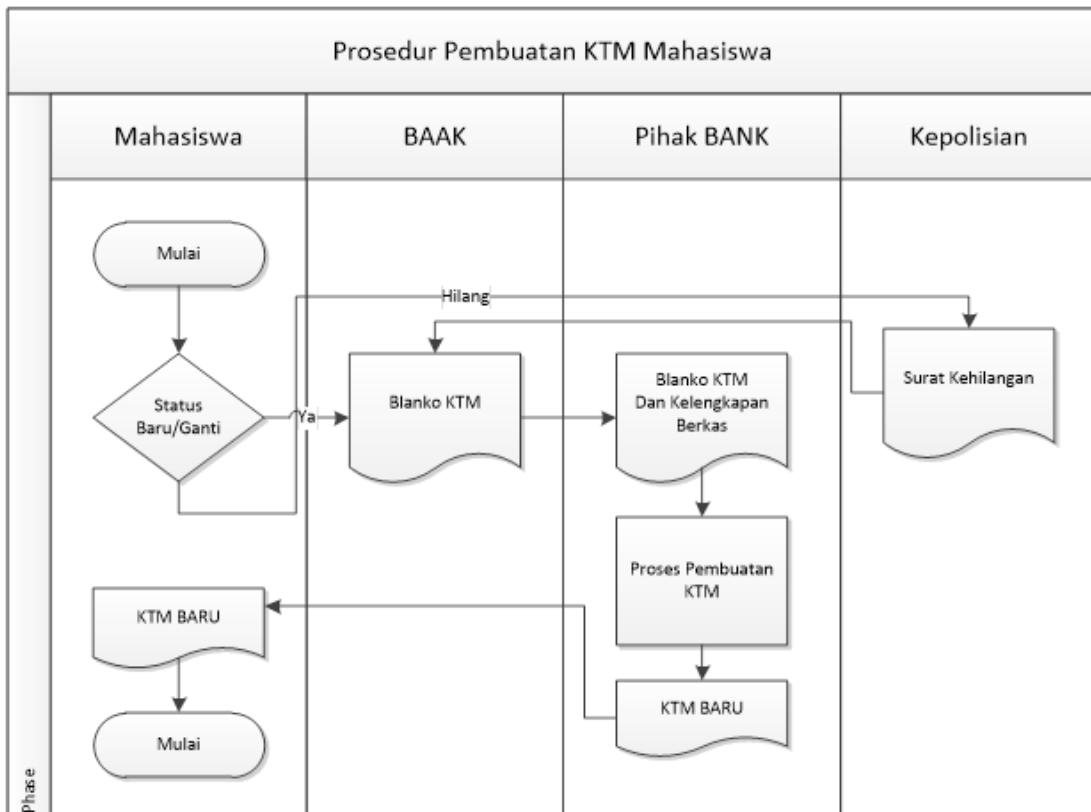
Prosedur Pembuatan KTM Mahasiswa

Mahasiswa

BAAK

Pihak BANK

Kepolisian

Mulai

Hilang

Status Baru/Ganti

Ya

Blanko KTM

Blanko KTM Dan Kelengkapan Berkas

Surat Kehilangan

Proses Pembuatan KTM

KTM BARU

KTM BARU

Mulai

Phase